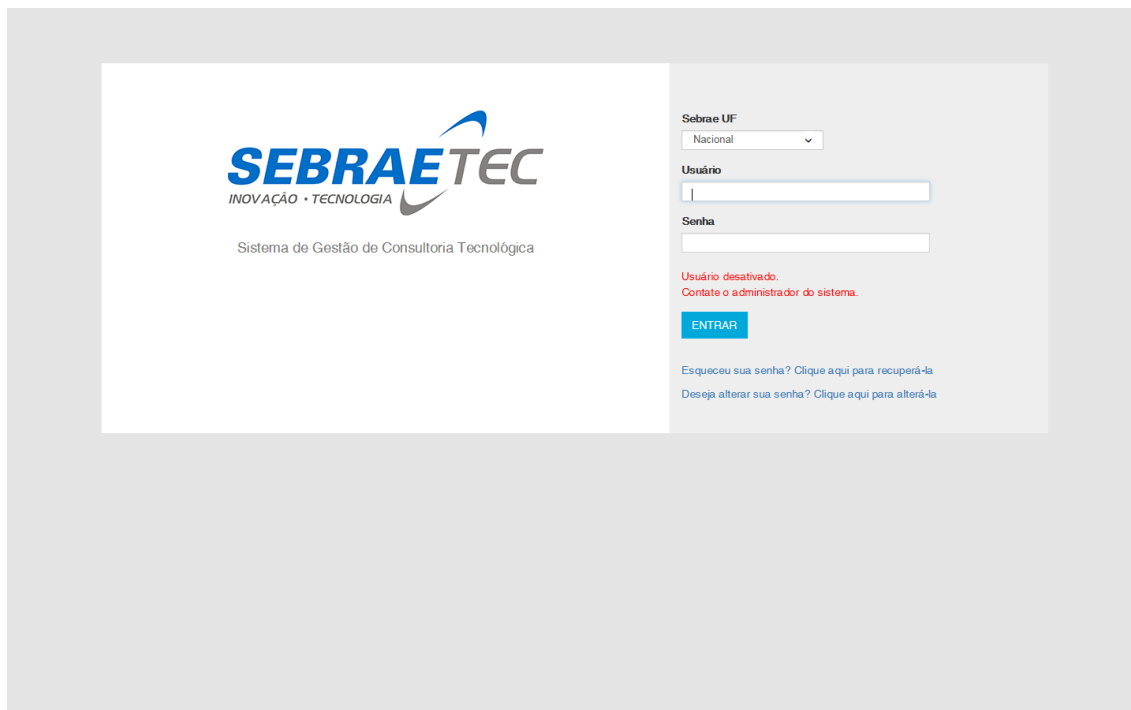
SEBRAETEC
INOVAÇÃO • TECNOLOGIA

Sistema de Gestão de Consultoria Tecnológica

Sebrae UF
Nacional

Usuário

Senha

Usuário desativado.
Contate o administrador do sistema.

ENTRAR

Esqueceu sua senha? Clique aqui para recuperá-la

Deseja alterar sua senha? Clique aqui para alterá-la